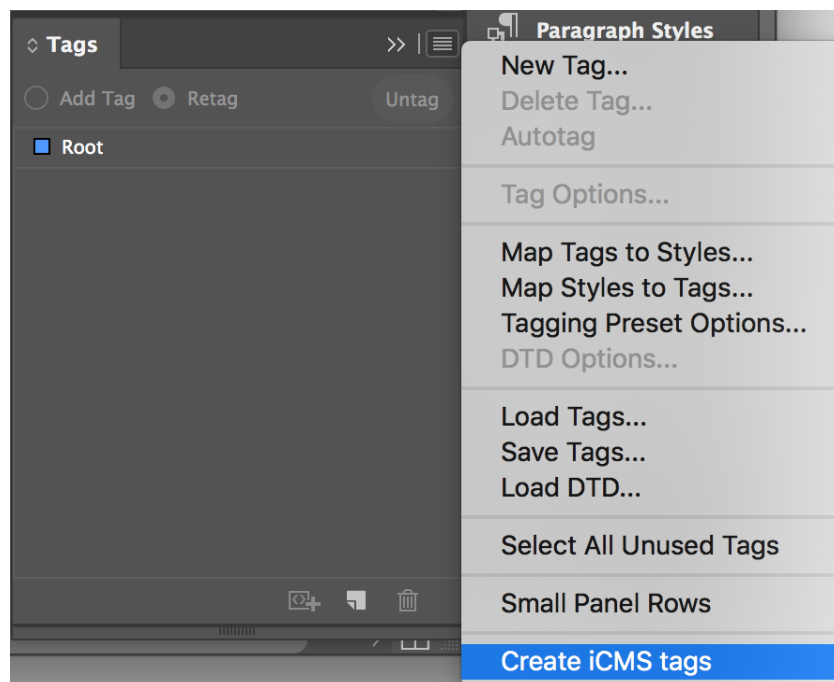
◇ Tags
>>
Paragraph Styles
Add Tag
Retag
Untag
Root

New Tag...
Delete Tag...
Autotag

Tag Options...

Map Tags to Styles...
Map Styles to Tags...
Tagging Preset Options...
DTD Options...

Load Tags...
Save Tags...
Load DTD...

Select All Unused Tags

Small Panel Rows

Create iCMS tags